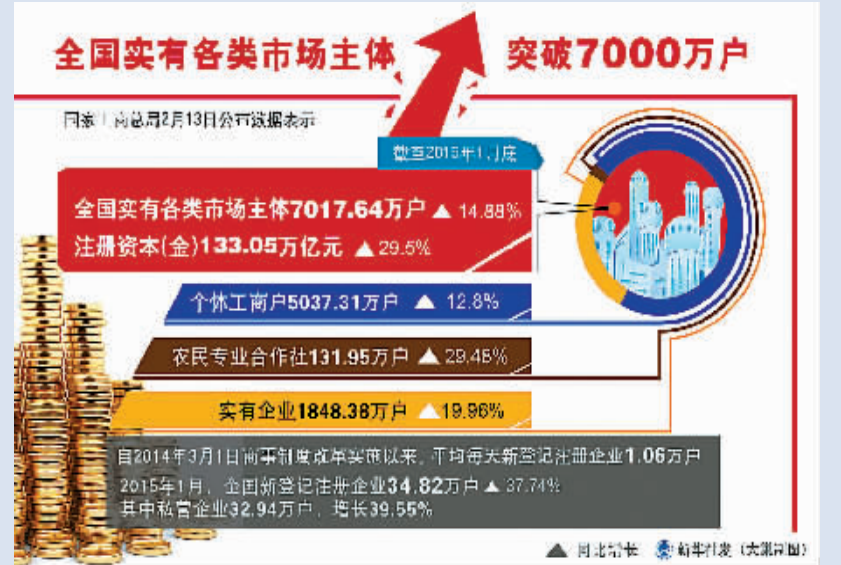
全国实有各类市场主体 突破7000万户

国家工商总局2月13日公布数据表示

截至2015年1月底

全国实有各类市场主体7017.64万户 ▲14.88%
注册资本(金)133.05万亿元 ▲29.5%

个体工商户5037.31万户 ▲12.8%

农民专业合作社131.95万户 ▲29.46%

实有企业1848.38万户 ▲19.96%

自2014年3月1日商事制度改革实施以来，平均每天新登记注册企业1.06万户
2015年1月，全国新登记注册企业34.82万户 ▲37.74%
其中私营企业32.94万户，增长39.55%

▲同比增长 新华社发（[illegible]）